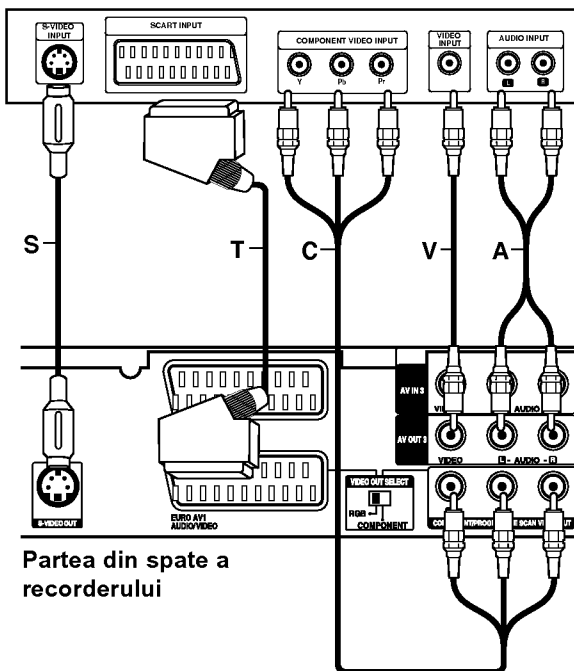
S-VIDEO INPUT

SCART INPUT

COMPONENT VIDEO INPUT

Y

Pb

Pr

VIDEO INPUT

AUDIO INPUT

L

R

S

T

C

V

A

AV IN 3

VI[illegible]

AUDIO

AV OUT 3

VIDEO

L - AUDIO - R

EURO AV1 AUDIO/VIDEO

S-VIDEO OUT

VIDEO OUT SELECT

RGB

COMPONENT

CO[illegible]NT/PROG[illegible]E SCAN VI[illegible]UT

Partea din spate a recorderului